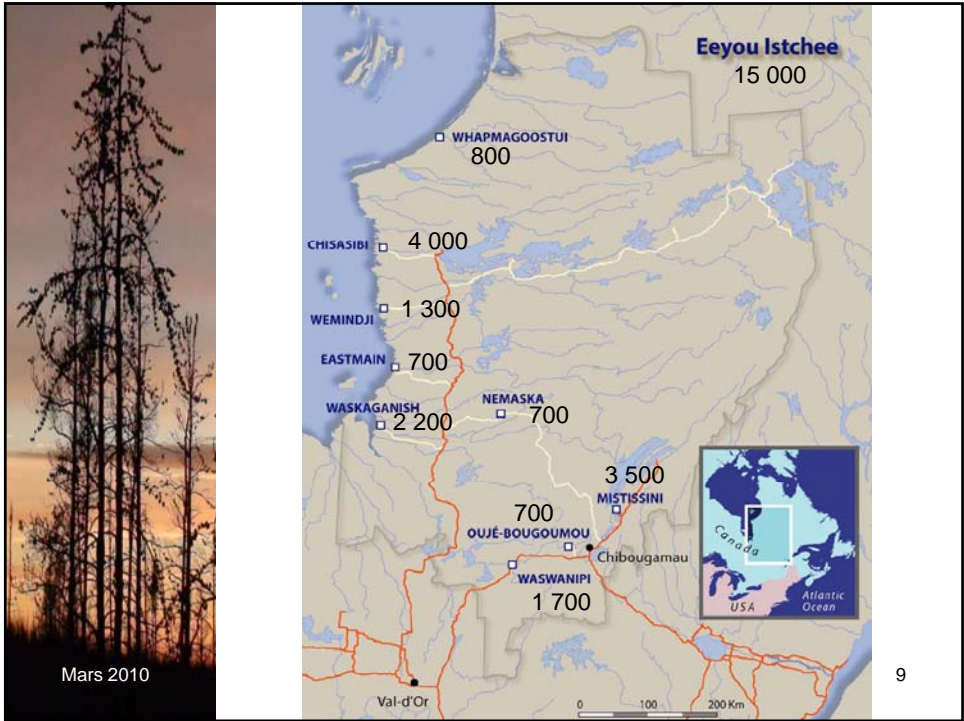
Eeyou Istchee
15 000

WHAPMAGOOSTUI
800

CHISASIBI 4 000

WEMINDJI 1 300

EASTMAIN 700

NEMASKA 700

WASKAGANISH 2 200

3 500
MISTISSINI

700
OUJÉ-BOUGOUMOU

Chibougamau

WASWANIPI
1 700

Canada

USA

Atlantic Ocean

Val-d'Or

0 100 200 Km

Mars 2010

9